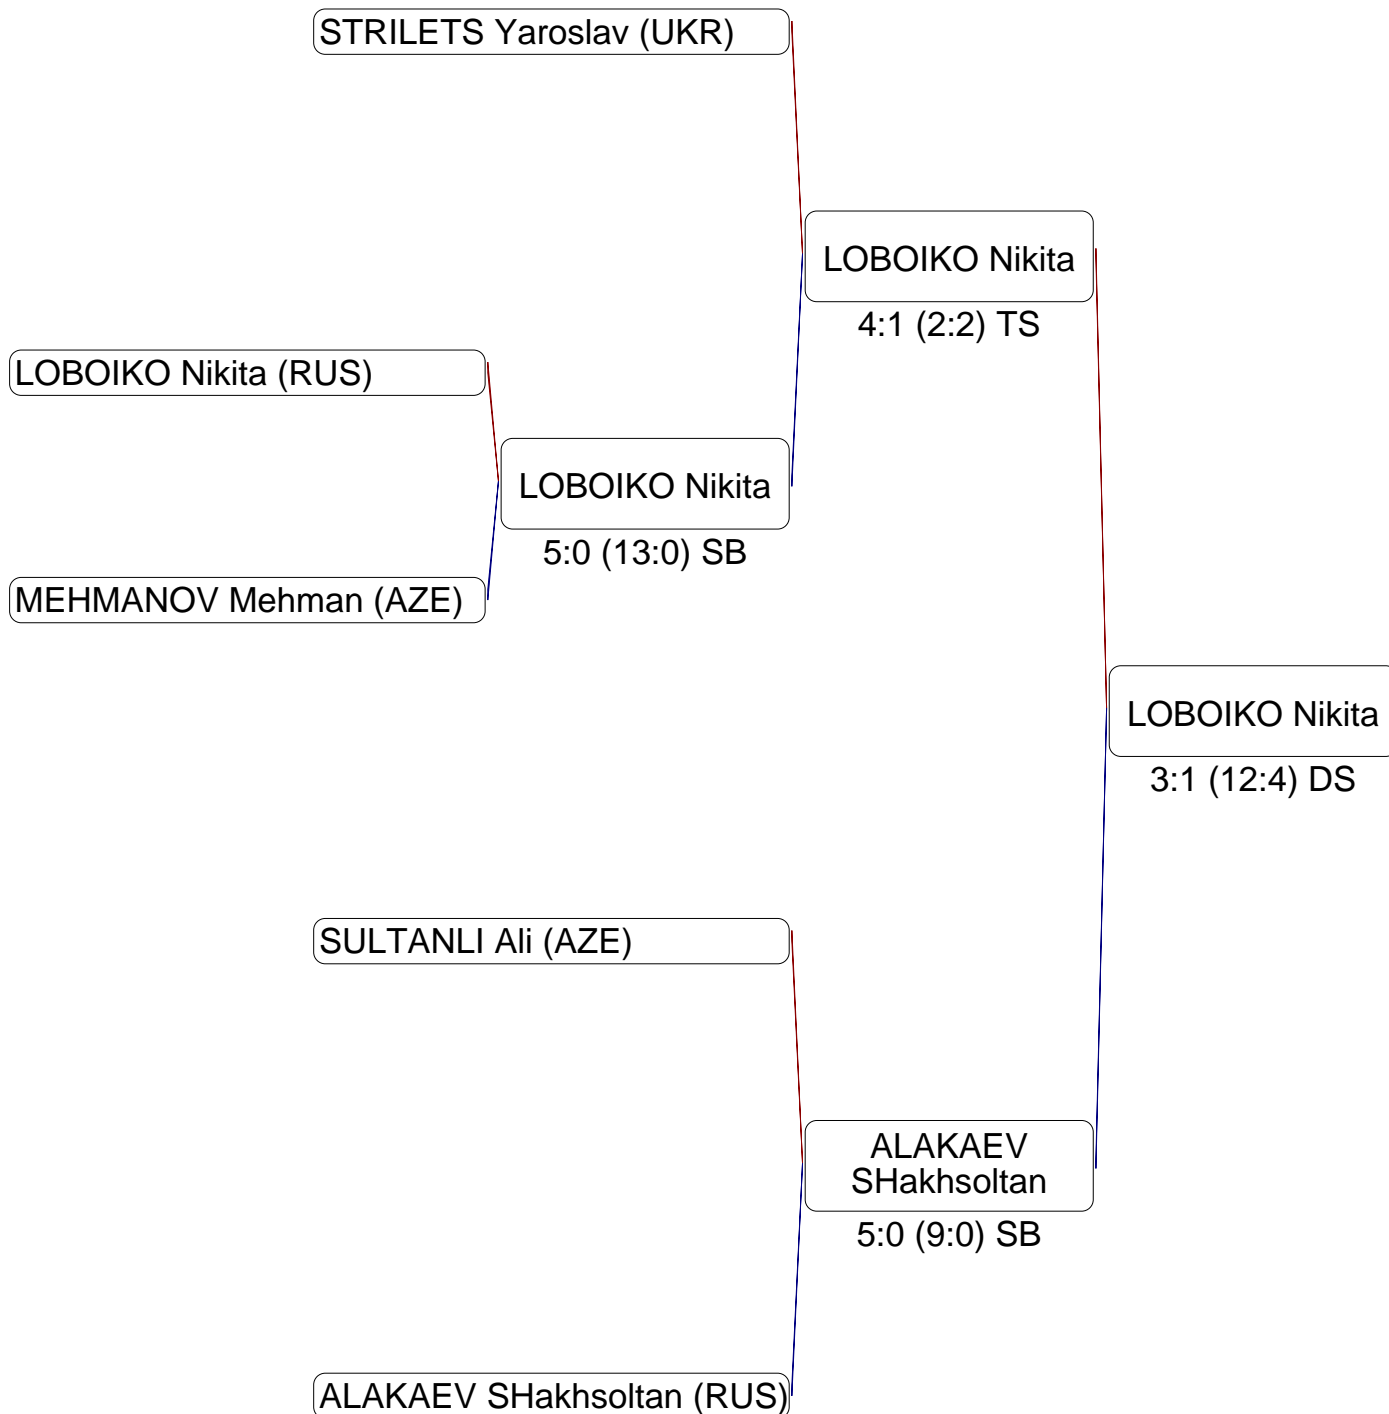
STRILETS Yaroslav (UKR)

LOBOIKO Nikita

4:1 (2:2) TS

LOBOIKO Nikita (RUS)

LOBOIKO Nikita

5:0 (13:0) SB

MEHMANOV Mehman (AZE)

LOBOIKO Nikita

3:1 (12:4) DS

SULTANLI Ali (AZE)

ALAKAEV SHakhsoltan

5:0 (9:0) SB

ALAKAEV SHakhsoltan (RUS)